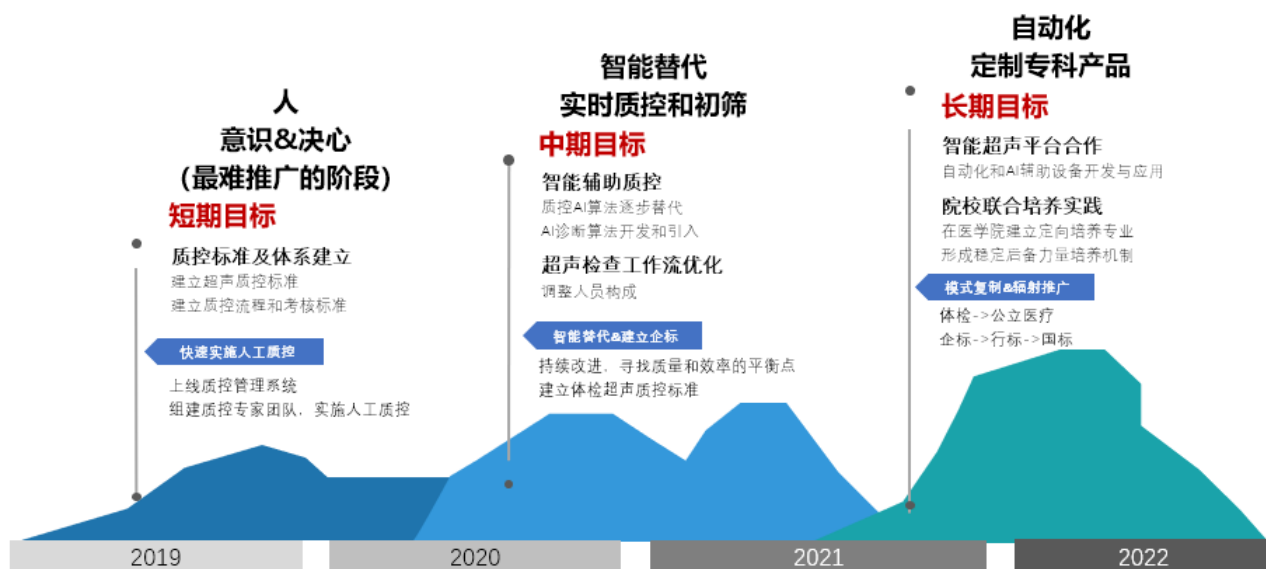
人
意识&决心
（最难推广的阶段）
短期目标
质控标准及体系建立
建立超声质控标准
建立质控流程和考核标准
快速实施人工质控
上线质控管理系统
组建质控专家团队，实施人工质控

智能替代
实时质控和初筛
中期目标
智能辅助质控
质控AI算法逐步替代
AI诊断算法开发和引入
超声检查工作流优化
调整人员构成
智能替代&建立企标
持续改进，寻找质量和效率的平衡点
建立体检超声质控标准

自动化
定制专科产品
长期目标
智能超声平台合作
自动化和AI辅助设备开发与应用
院校联合培养实践
在医学院建立定向培养专业
形成稳定后备力量培养机制
模式复制&辐射推广
体检->公立医疗
企标->行标->国标

2019
2020
2021
2022